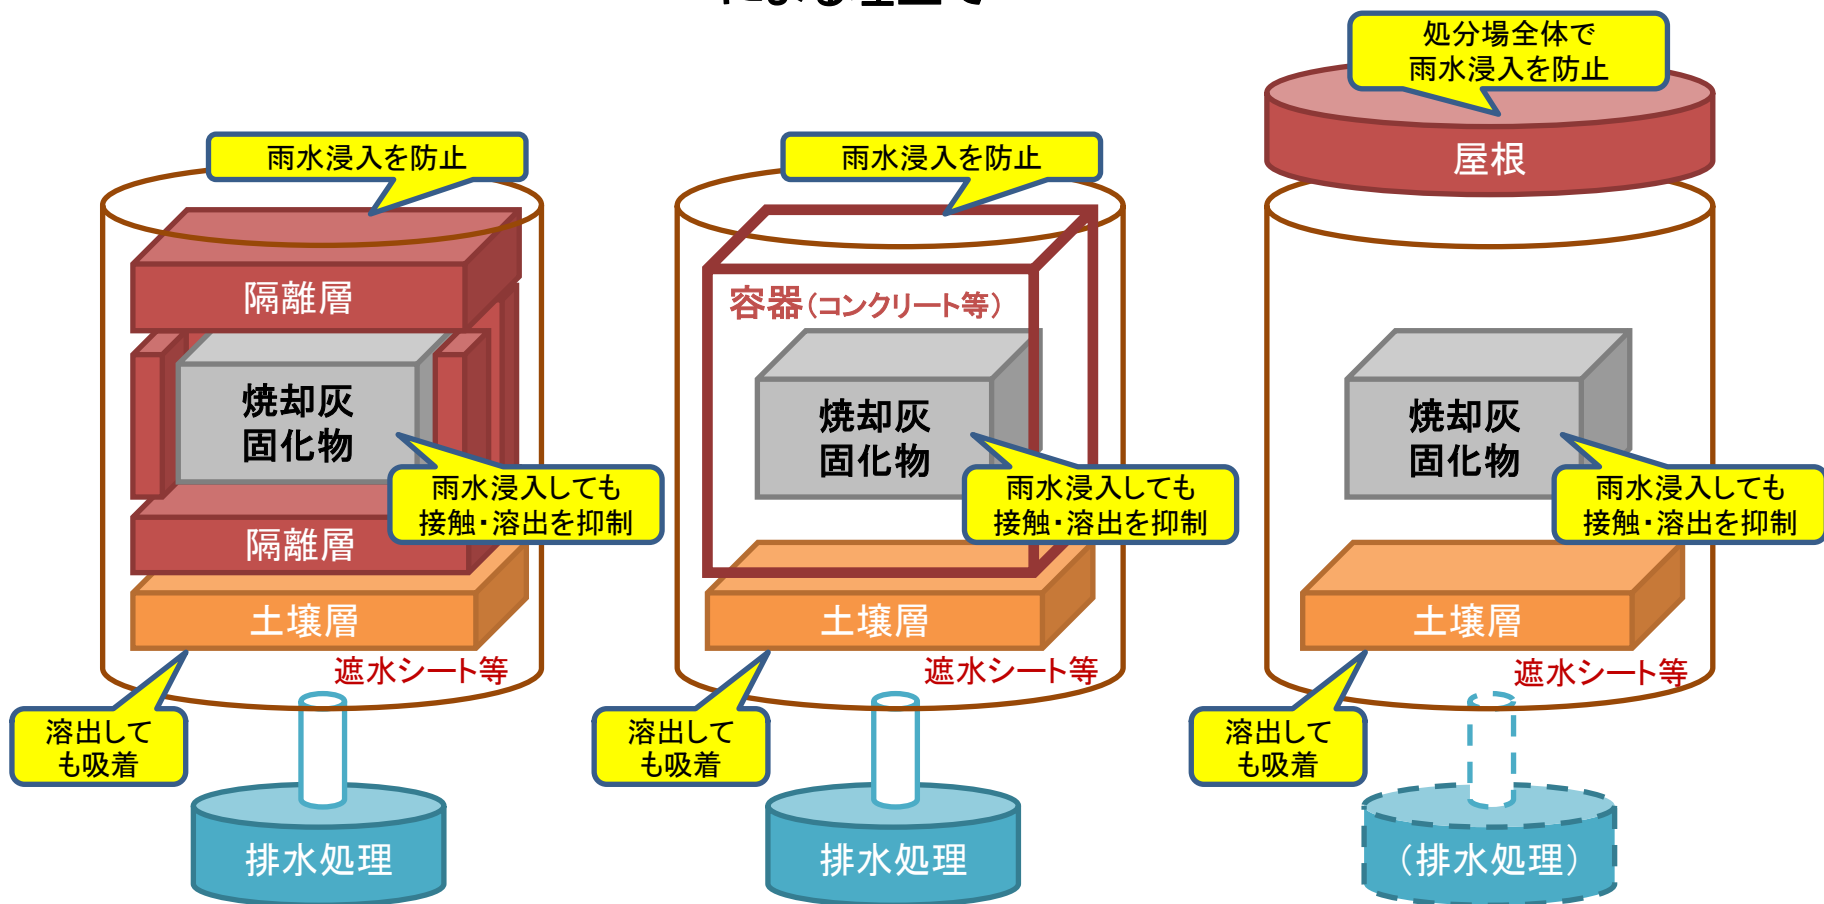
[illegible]

雨水浸入を防止

隔離層

焼却灰
固化物

雨水浸入しても
接触・溶出を抑制

隔離層

土壌層

遮水シート等

溶出して
も吸着

排水処理

雨水浸入を防止

容器(コンクリート等)

焼却灰
固化物

雨水浸入しても
接触・溶出を抑制

土壌層

遮水シート等

溶出して
も吸着

排水処理

処分場全体で
雨水浸入を防止

屋根

焼却灰
固化物

雨水浸入しても
接触・溶出を抑制

土壌層

遮水シート等

溶出して
も吸着

(排水処理)